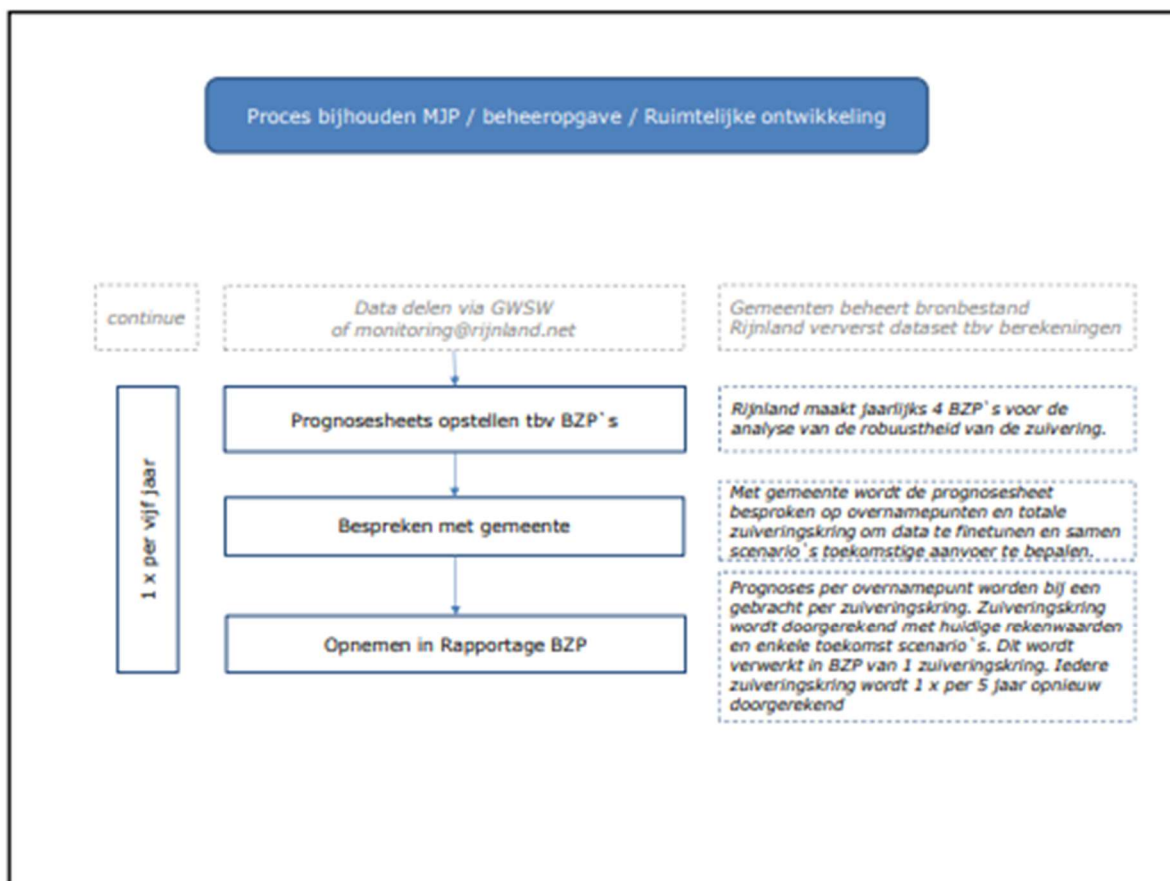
Proces bijhouden MJP / beheeropgave / Ruimtelijke ontwikkeling

continue

Data delen via GWSW of monitoring@rijnland.net

Gemeenten beheert bronbestand Rijnland ververst dataset tbv berekeningen

1 x per vijf jaar

Prognosesheets opstellen tbv BZP`s

Rijnland maakt jaarlijks 4 BZP`s voor de analyse van de robuustheid van de zuivering.

Bespreken met gemeente

Met gemeente wordt de prognosesheet besproken op overnamepunten en totale zuiveringskring om data te finetunen en samen scenario`s toekomstige aanvoer te bepalen.

Opnemen in Rapportage BZP

Prognoses per overnamepunt worden bij een gebracht per zuiveringskring. Zuiveringskring wordt doorgerekend met huidige rekenwaarden en enkele toekomst scenario`s. Dit wordt verwerkt in BZP van 1 zuiveringskring. Iedere zuiveringskring wordt 1 x per 5 jaar opnieuw doorgerekend